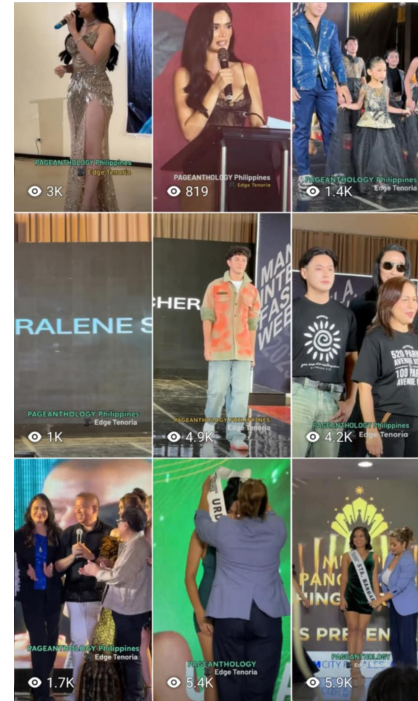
PAGEANTHOLOGY Philippines
Edge Tenoria
3K

PAGEANTHOLOGY Philippines
Edge Tenoria
819

PAGEANTHOLOGY Philippines
Edge Tenoria
1.4K

RALENE S
PAGEANTHOLOGY Philippines
Edge Tenoria
1K

CHER
MAN
INTE
FASH
WEEK
PAGEANTHOLOGY Philippines
Edge Tenoria
4.9K

525 PA
AVENUE
100 PA
AVENUE
PAGEANTHOLOGY Philippines
Edge Tenoria
4.2K

PAGEANTHOLOGY Philippines
Edge Tenoria
1.7K

URC
PAGEANTHOLOGY
Edge Tenoria
5.4K

M
PANG
NGI
S PRESEN
PAGEANTHOLOGY
Edge Tenoria
5.9K